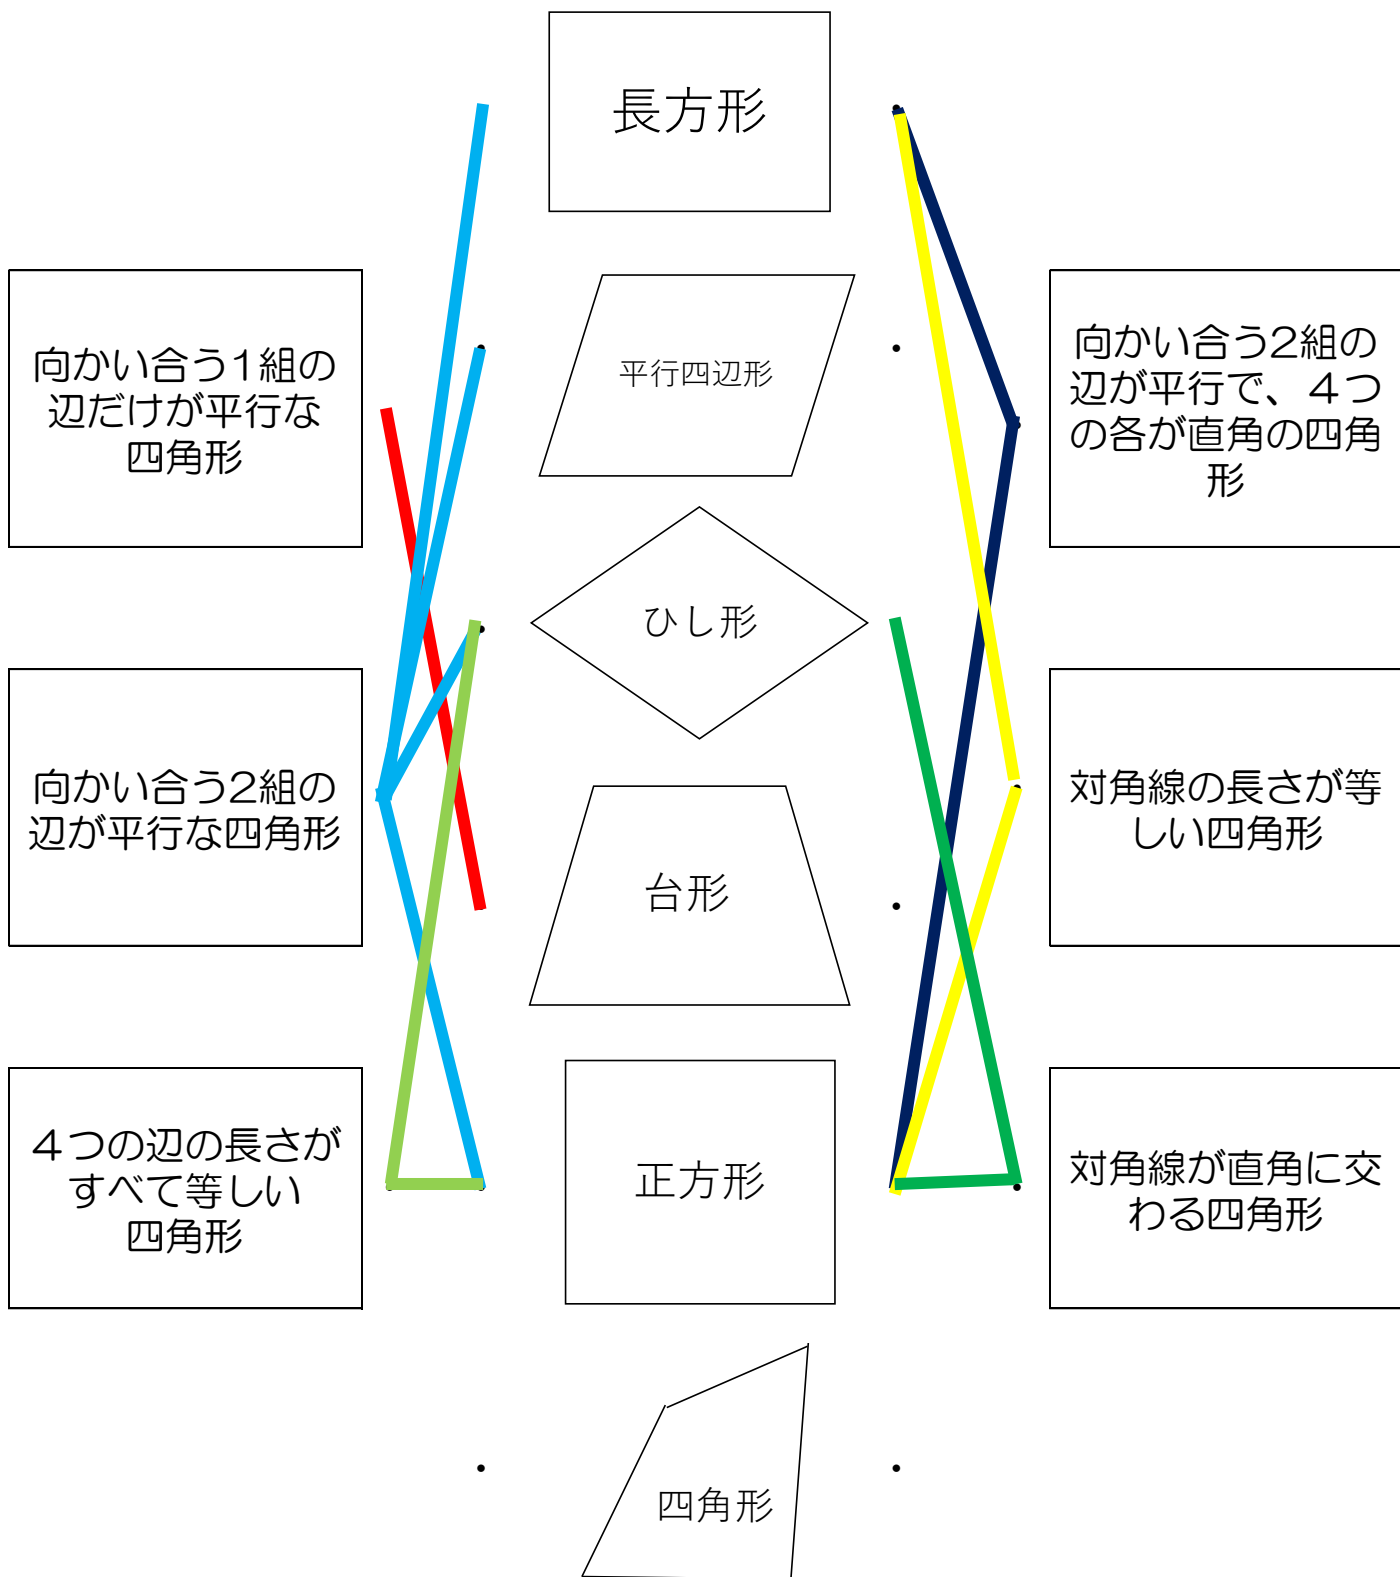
長方形

向かい合う1組の辺だけが平行な四角形

平行四辺形

向かい合う2組の辺が平行で、４つの各が直角の四角形

ひし形

向かい合う2組の辺が平行な四角形

台形

対角線の長さが等しい四角形

４つの辺の長さがすべて等しい四角形

正方形

対角線が直角に交わる四角形

四角形